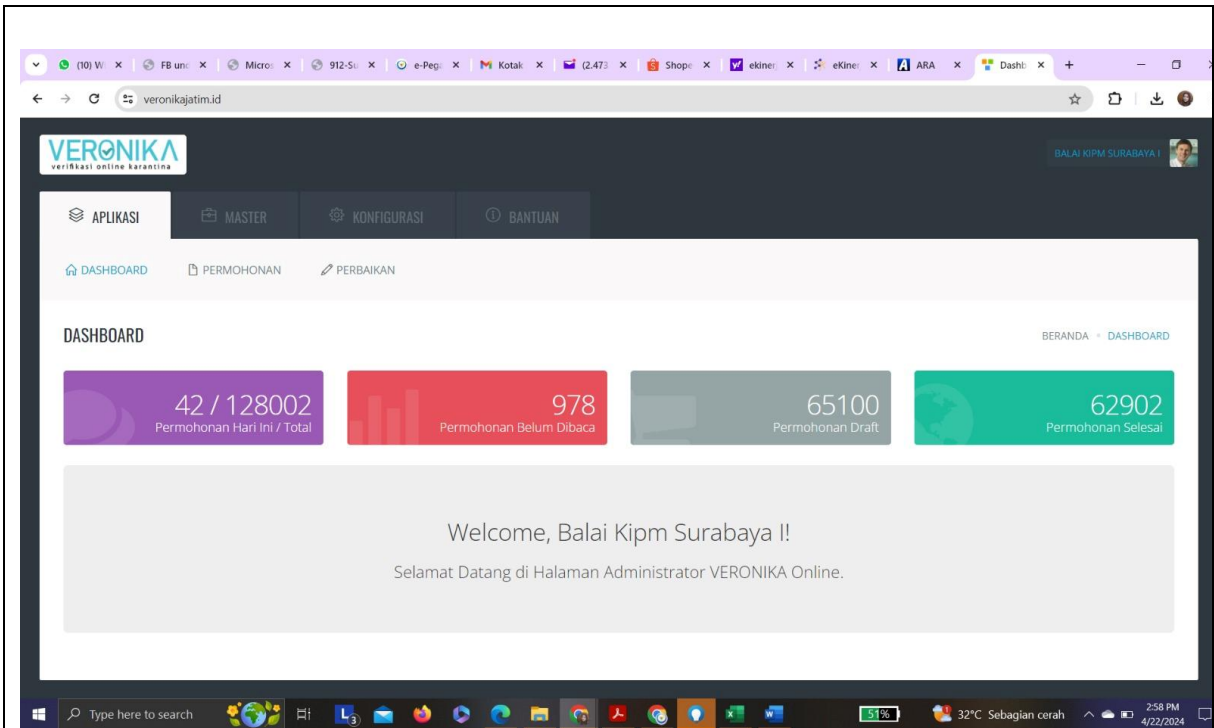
(10) W × | FB unc × | Micro × | 912-Su × | e-Peg × | Kotak × | (2.473 × | Shope × | ekiner × | eKiner × | ARA × | Dashb × | +

veronikajatim.id

VERONIKA
verifikasi online karantina

BALAI KIPM SURABAYA I

APLIKASI | MASTER | KONFIGURASI | BANTUAN

DASHBOARD | PERMOHONAN | PERBAIKAN

DASHBOARD

BERANDA • DASHBOARD

42 / 128002
Permohonan Hari Ini / Total

978
Permohonan Belum Dibaca

65100
Permohonan Draft

62902
Permohonan Selesai

Welcome, Balai Kipm Surabaya I!

Selamat Datang di Halaman Administrator VERONIKA Online.

Type here to search

51%

32°C Sebagian cerah

2:58 PM
4/22/2024